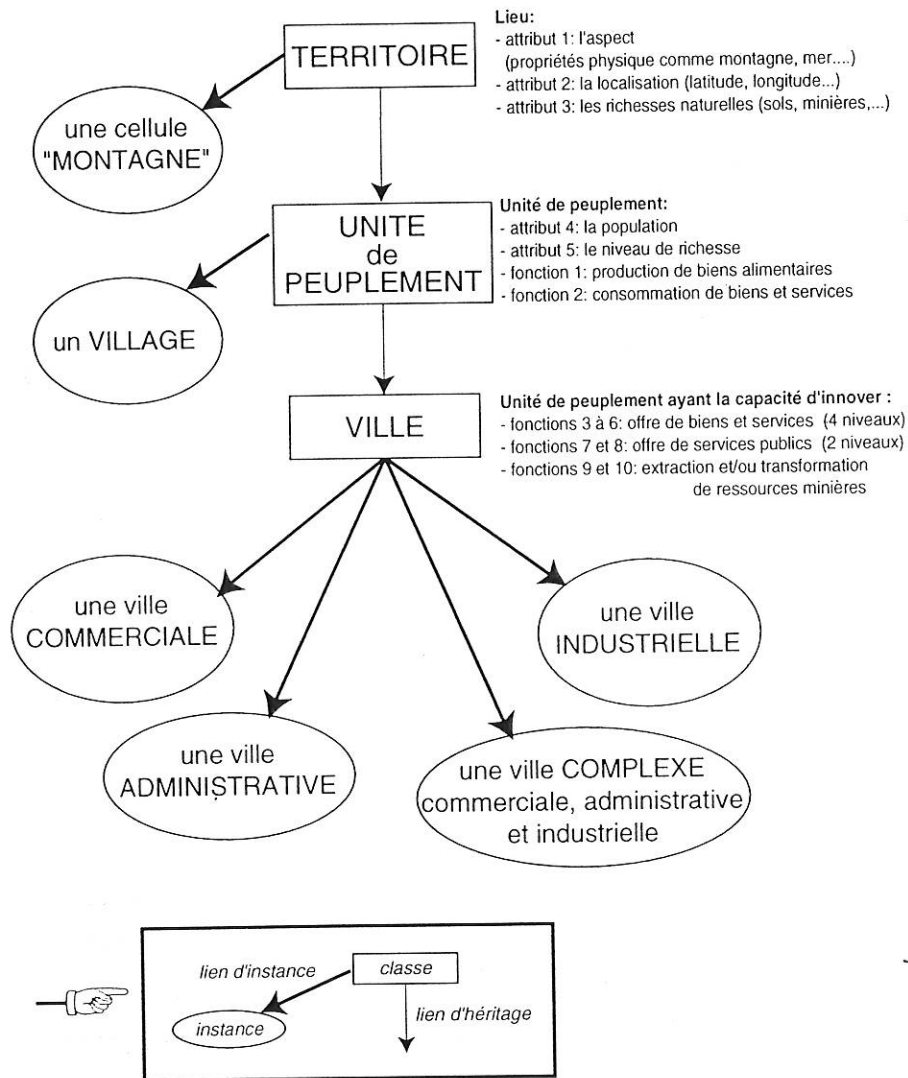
TERRITOIRE

Lieu:
- attribut 1: l'aspect (propriétés physique comme montagne, mer....)
- attribut 2: la localisation (latitude, longitude...)
- attribut 3: les richesses naturelles (sols, minières,...)

une cellule "MONTAGNE"

UNITE de PEUPLEMENT

Unité de peuplement:
- attribut 4: la population
- attribut 5: le niveau de richesse
- fonction 1: production de biens alimentaires
- fonction 2: consommation de biens et services

un VILLAGE

VILLE

Unité de peuplement ayant la capacité d'innover :
- fonctions 3 à 6: offre de biens et services (4 niveaux)
- fonctions 7 et 8: offre de services publics (2 niveaux)
- fonctions 9 et 10: extraction et/ou transformation de ressources minières

une ville COMMERCIALE

une ville INDUSTRIELLE

une ville ADMINISTRATIVE

une ville COMPLEXE commerciale, administrative et industrielle

lien d'instance

classe

instance

lien d'héritage